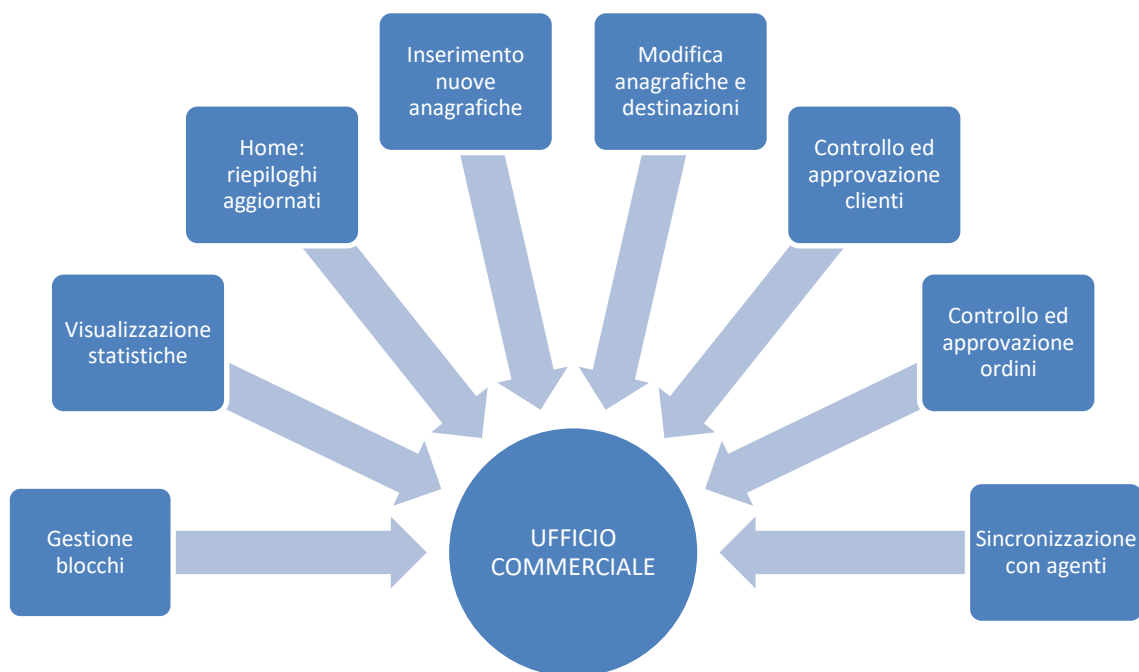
Inserimento nuove anagrafiche

Modifica anagrafiche e destinazioni

Home: riepiloghi aggiornati

Controllo ed approvazione clienti

Visualizzazione statistiche

Controllo ed approvazione ordini

Gestione blocchi

UFFICIO COMMERCIALE

Sincronizzazione con agenti